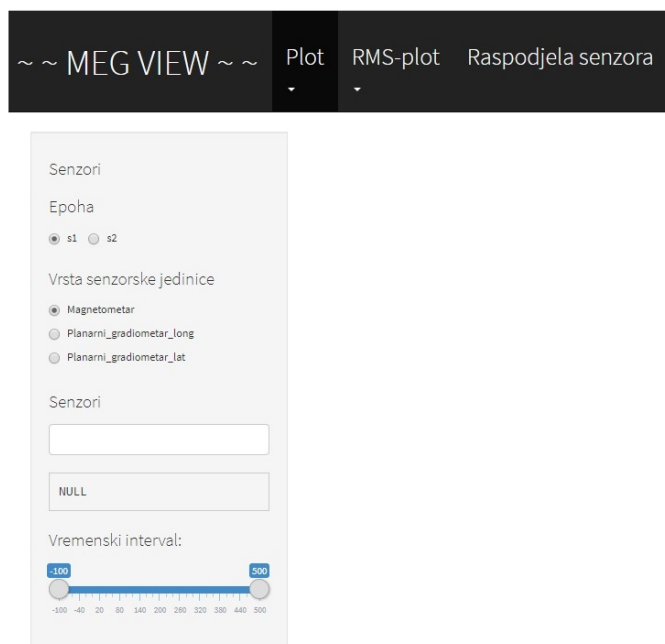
~ ~ MEG VIEW ~ ~ Plot RMS-plot Raspodjela senzora

Senzori

Epoha

s1 s2

Vrsta senzorske jedinice

Magnetometar

Planarni_gradiometar_long

Planarni_gradiometar_lat

Senzori

NULL

Vremenski interval:

-100 500

-100 -40 20 80 140 200 260 320 380 440 500